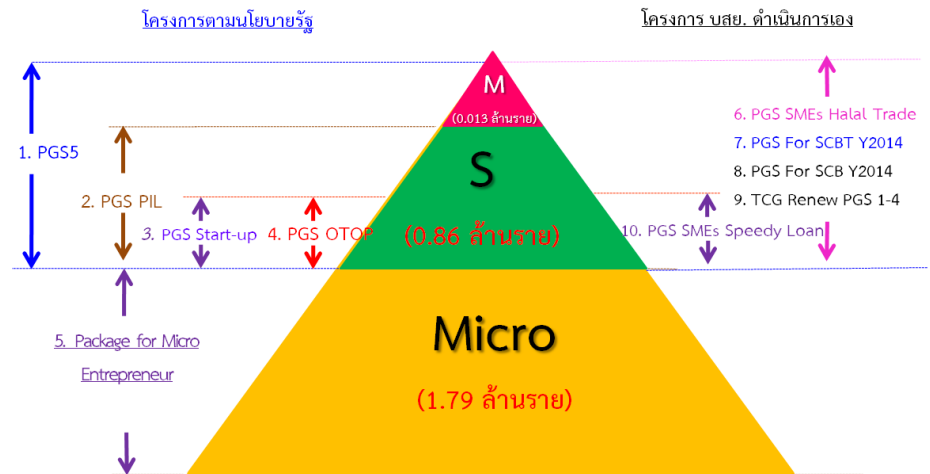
โครงการตามนโยบายรัฐ

โครงการ บสย. ดำเนินการเอง

M
(0.013 ล้านราย)

S
(0.86 ล้านราย)

Micro
(1.79 ล้านราย)

1. PGS5

2. PGS PIL

3. PGS Start-up

4. PGS OTOP

5. Package for Micro Entrepreneur

6. PGS SMEs Halal Trade

7. PGS For SCBT Y2014

8. PGS For SCB Y2014

9. TCG Renew PGS 1-4

10. PGS SMEs Speedy Loan